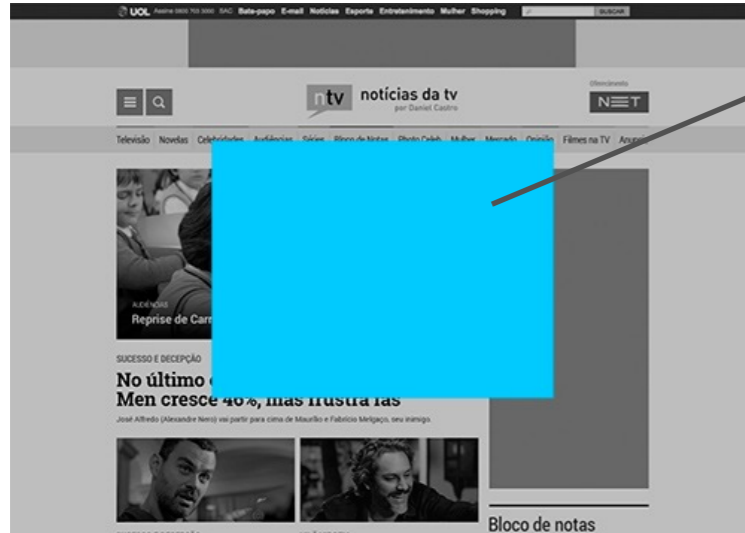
UOL Assine 0800 703 3000 SAC Bate-papo E-mail Notícias Esporte Entretenimento Mulher Shopping BUSCAR

ntv notícias da tv por Daniel Castro

Oferecimento NET

Televisão Novelas Celebridades Audiências Séries Bloco de Notas Photo Celeb Mulher Mercado Opinião Filmes na TV Anuncie

AUDIÊNCIAS
Reprise de Carr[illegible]

SUCESSO E DECEPÇÃO
No último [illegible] Men cresce 46%, mas frustra fãs
José Alfredo (Alexandre Nero) vai partir para cima de Maurílio e Fabrício Melgaço, seu inimigo

Bloco de notas